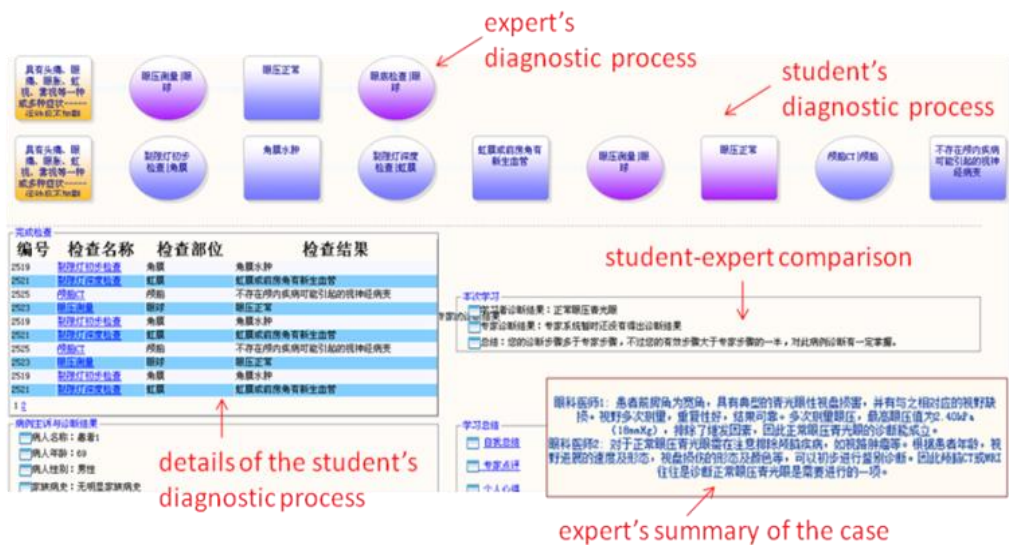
expert's diagnostic process

student's diagnostic process

具有头痛、眼痛、眼胀、虹视、雾视等一种或多种症状……

眼压测量|眼球

眼压正常

眼底检查|眼球

具有头痛、眼痛、眼胀、虹视、雾视等一种或多种症状……

裂隙灯初步检查|角膜

角膜水肿

裂隙灯深度检查|虹膜

虹膜或前房角有新生血管

眼压测量|眼球

眼压正常

颅脑CT|颅脑

不存在颅内疾病可能引起的视神经病变

完成检查

| 编号 | 检查名称 | 检查部位 | 检查结果 |
|---|---|---|---|
| 2519 | 裂隙灯初步检查 | 角膜 | 角膜水肿 |
| 2521 | 裂隙灯深度检查 | 虹膜 | 虹膜或前房角有新生血管 |
| 2525 | 颅脑CT | 颅脑 | 不存在颅内疾病可能引起的视神经病变 |
| 2523 | 眼压测量 | 眼球 | 眼压正常 |
| 2519 | 裂隙灯初步检查 | 角膜 | 角膜水肿 |
| 2521 | 裂隙灯深度检查 | 虹膜 | 虹膜或前房角有新生血管 |
| 2525 | 颅脑CT | 颅脑 | 不存在颅内疾病可能引起的视神经病变 |
| 2523 | 眼压测量 | 眼球 | 眼压正常 |
| 2519 | 裂隙灯初步检查 | 角膜 | 角膜水肿 |
| 2521 | 裂隙灯深度检查 | 虹膜 | 虹膜或前房角有新生血管 |

1 2

student-expert comparison

本次学习

您的诊断结果：正常眼压青光眼

专家诊断结果：专家系统暂时还没有得出诊断结果

总结：您的诊断步骤多于专家步骤，不过您的有效步骤大于专家步骤的一半，对此病例诊断有一定掌握。

病例主诉与诊断结果

病人名称：患者1

病人年龄：69

病人性别：男性

家族病史：无明显家族病史

details of the student's diagnostic process

学习总结

自我总结

专家点评

个人心得

眼科医师1：患者前房角为宽角，具有典型的青光眼性视盘损害，并有与之相对应的视野缺损。视野多次测量，重复性好，结果可靠。多次测量眼压，最高眼压值为2.40kPa（18mmHg），排除了猜发因素，因此正常眼压青光眼的诊断能成立。
眼科医师2：对于正常眼压青光眼需在注意排除颅脑疾病，如视路肿瘤等。根据患者年龄，视野进展的速度及形态，视盘损伤的形态及颜色等，可以初步进行鉴别诊断。因此检查CT或MRI往往是诊断正常眼压青光眼是需要进行的一项。

expert's summary of the case